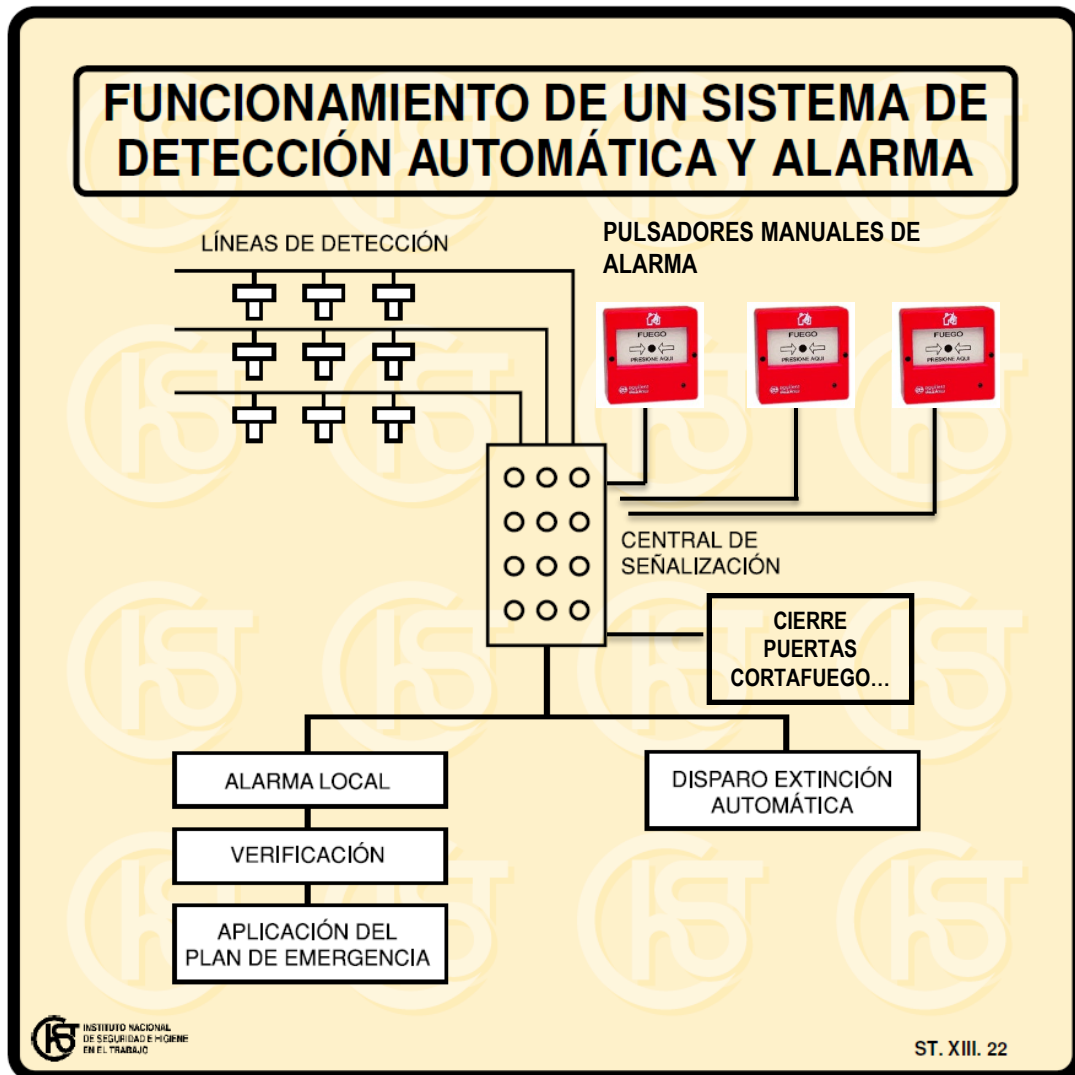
FUNCIONAMIENTO DE UN SISTEMA DE DETECCIÓN AUTOMÁTICA Y ALARMA

LÍNEAS DE DETECCIÓN

PULSADORES MANUALES DE ALARMA

FUEGO
PRESIONE AQUÍ

FUEGO
PRESIONE AQUÍ

FUEGO
PRESIONE AQUÍ

CENTRAL DE SEÑALIZACIÓN

CIERRE PUERTAS CORTAFUEGO...

ALARMA LOCAL

VERIFICACIÓN

APLICACIÓN DEL PLAN DE EMERGENCIA

DISPARO EXTINCIÓN AUTOMÁTICA

INSTITUTO NACIONAL DE SEGURIDAD E HIGIENE EN EL TRABAJO

ST. XIII. 22